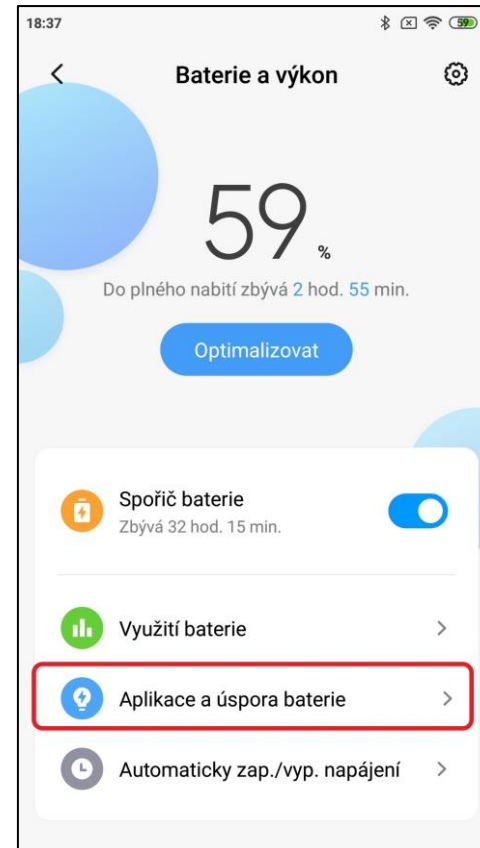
18:37

59

Baterie a výkon

59 %

Do plného nabití zbývá 2 hod. 55 min.

Optimalizovat

Spořič baterie
Zbývá 32 hod. 15 min.

Využití baterie

Aplikace a úspora baterie

Automaticky zap./vyp. napájení